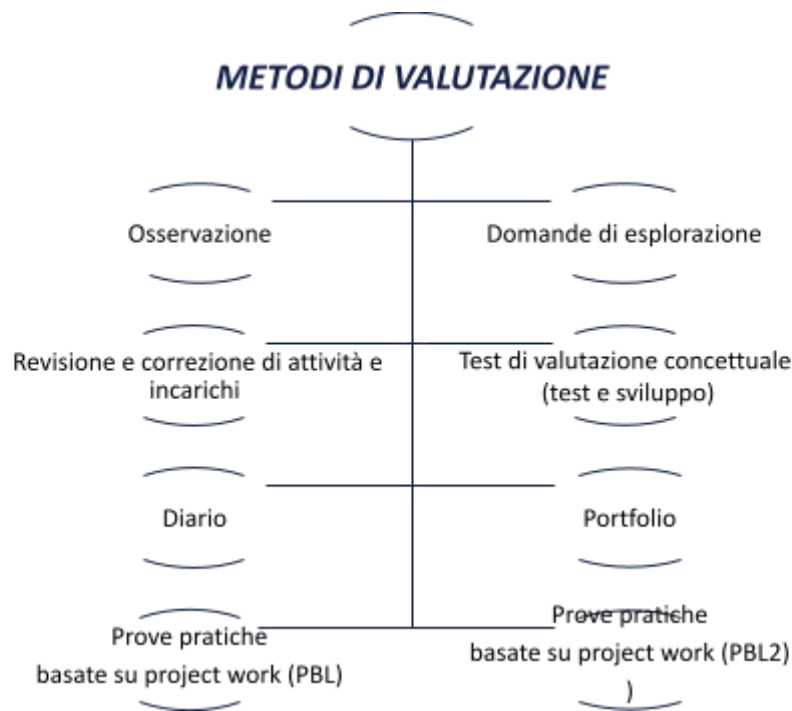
METODI DI VALUTAZIONE

Osservazione

Domande di esplorazione

Revisione e correzione di attività e incarichi

Test di valutazione concettuale (test e sviluppo)

Diario

Portfolio

Prove pratiche basate su project work (PBL)

Prove pratiche basate su project work (PBL2) )